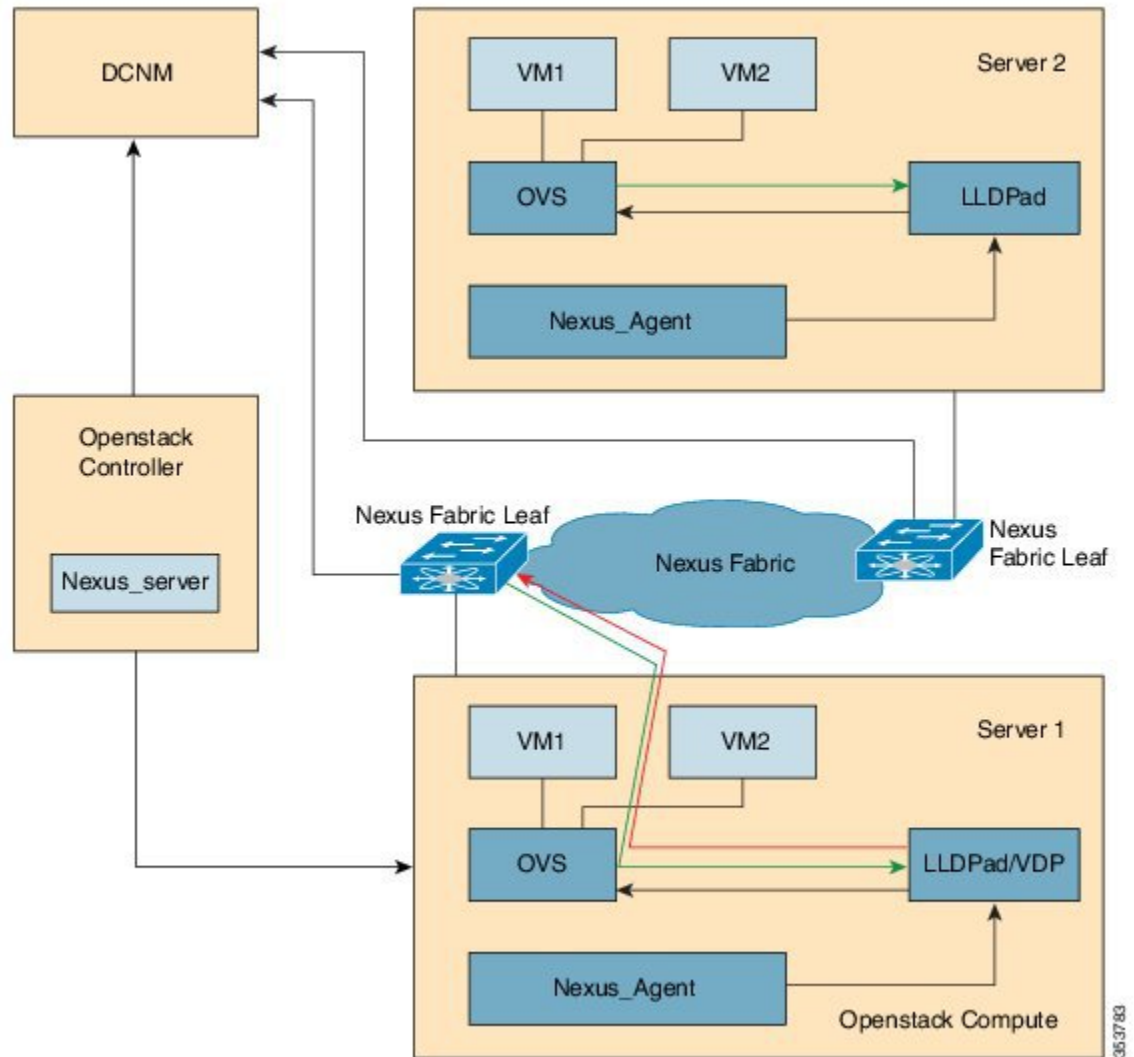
DCNM

VM1

VM2

Server 2

OVS

LLDPad

Nexus_Agent

Openstack Controller

Nexus_server

Nexus Fabric Leaf

Nexus Fabric

Nexus Fabric Leaf

VM1

VM2

Server 1

OVS

LLDPad/VDP

Nexus_Agent

Openstack Compute

353783